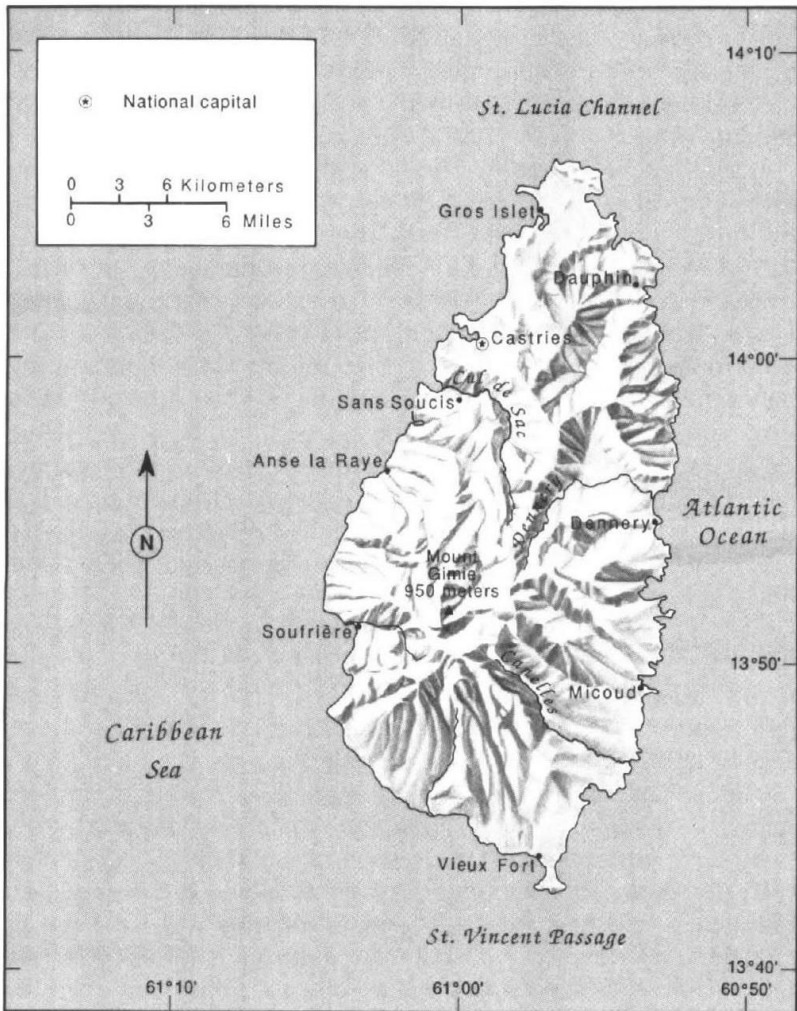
National capital

0 3 6 Kilometers
0 3 6 Miles

14°10'

St. Lucia Channel

Gros Islet

Dauphin

Castries

14°00'

Cul de Sac

Sans Soucis

Anse la Raye

N

Dennery

Atlantic Ocean

Dennery

Mount Gimie 950 meters

Soufrière

Canelles

13°50'

Micoud

Caribbean Sea

Vieux Fort

St. Vincent Passage

13°40'

61°10'

61°00'

60°50'